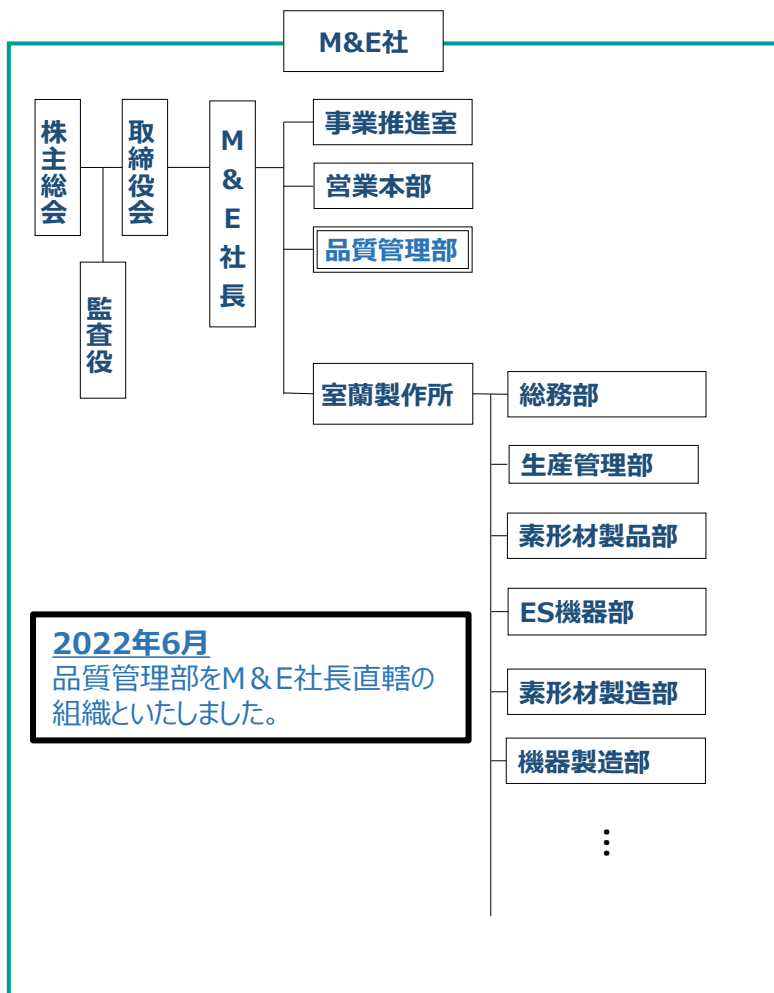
M&E社

株主総会

取締役会

監査役

M&E社長

事業推進室

営業本部

品質管理部

室蘭製作所

総務部

生産管理部

素形材製品部

ES機器部

素形材製造部

機器製造部

⋮

2022年6月
品質管理部をM＆E社長直轄の組織といたしました。